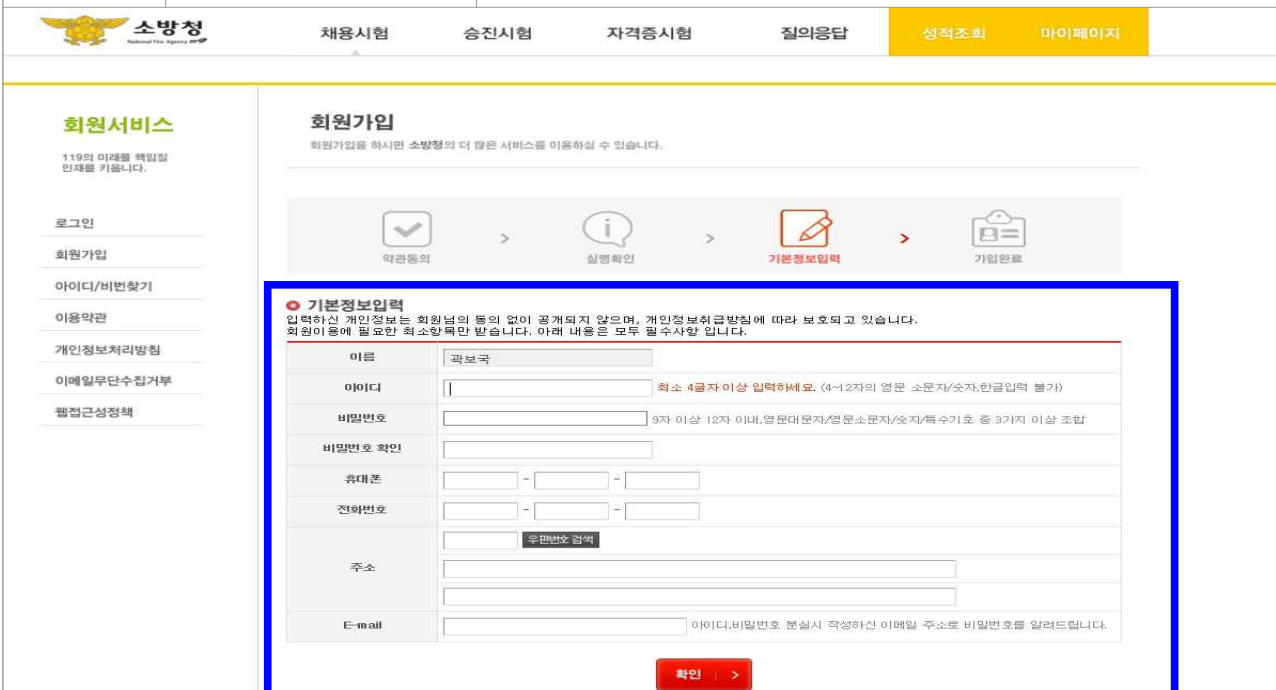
소방청
National Fire Agency

채용시험 승진시험 자격증시험 질의응답 성적조회 마이페이지

회원서비스

119의 미래를 책임질 인재를 키웁니다.

로그인
회원가입
아이디/비번찾기
이용약관
개인정보처리방침
이메일무단수집거부
웹접근성정책

회원가입

회원가입을 하시면 소방청의 더 많은 서비스를 이용하실 수 있습니다.

약관동의 > 실명확인 > 기본정보입력 > 가입완료

기본정보입력

입력하신 개인정보는 회원님의 동의 없이 공개되지 않으며, 개인정보취급방침에 따라 보호되고 있습니다.
회원이용에 필요한 최소항목만 받습니다. 아래 내용은 모두 필수사항 입니다.

| | |
|---|---|
| 이름 | 곽보국 |
| 아이디 | 최소 4글자 이상 입력하세요. (4~12자의 영문 소문자/숫자,한글입력 불가) |
| 비밀번호 | 9자 이상 12자 이내,영문대문자/영문소문자/숫자/특수기호 중 3가지 이상 조합 |
| 비밀번호 확인 | |
| 휴대폰 | - - |
| 전화번호 | - - |
| 주소 | 우편번호 검색 |
| E-mail | 아이디,비밀번호 분실시 작성하신 이메일 주소로 비밀번호를 알려드립니다. |

확인 >